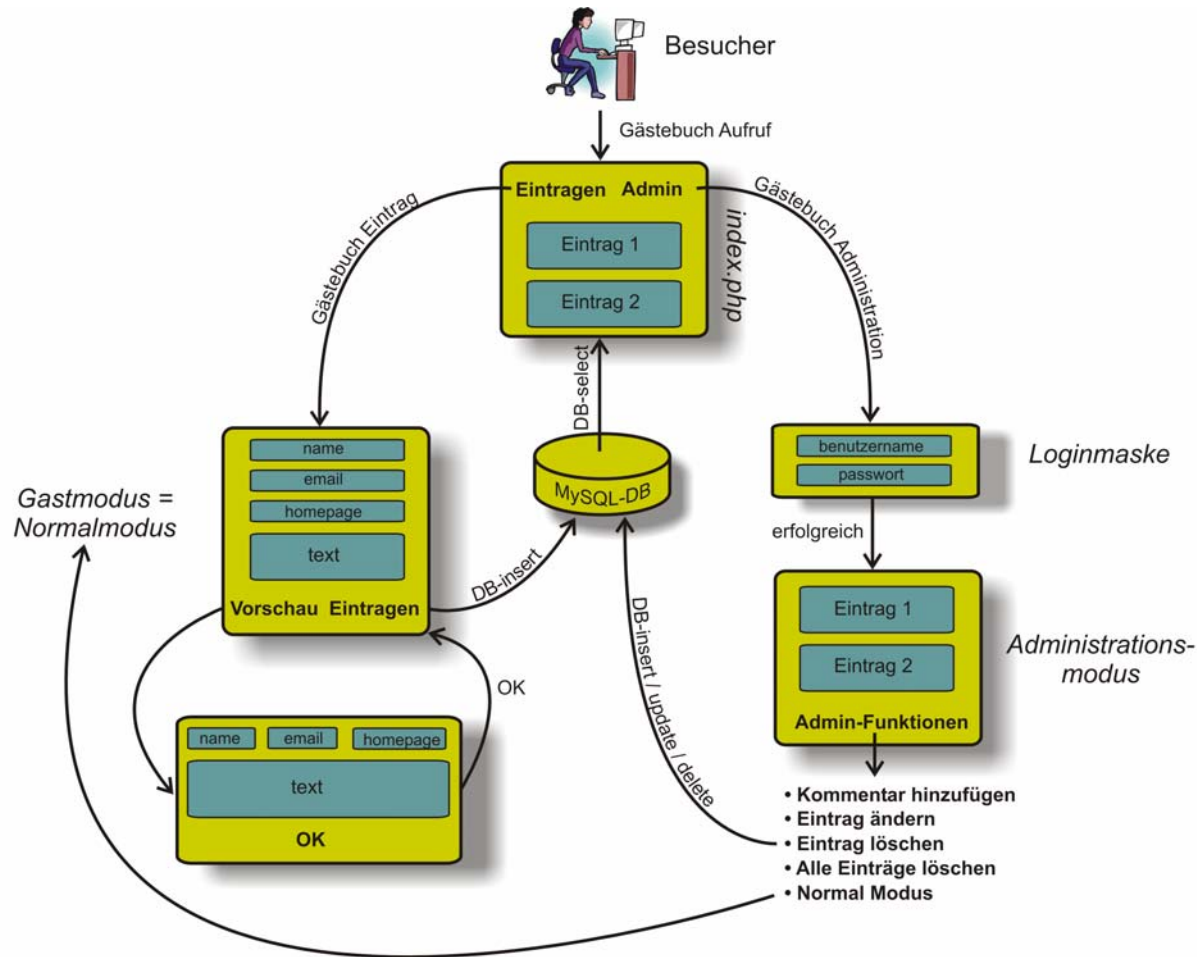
Besucher

Gästebuch Aufruf

Eintragen Admin

Eintrag 1

Eintrag 2

index.php

Gästebuch Eintrag

Gästebuch Administration

DB-select

name

email

homepage

text

Vorschau Eintragen

MySQL-DB

DB-insert

benutzername

passwort

Loginmaske

erfolgreich

Gastmodus = Normalmodus

Eintrag 1

Eintrag 2

Admin-Funktionen

Administrationsmodus

DB-insert / update / delete

OK

name

email

homepage

text

OK

• Kommentar hinzufügen
• Eintrag ändern
• Eintrag löschen
• Alle Einträge löschen
• Normal Modus